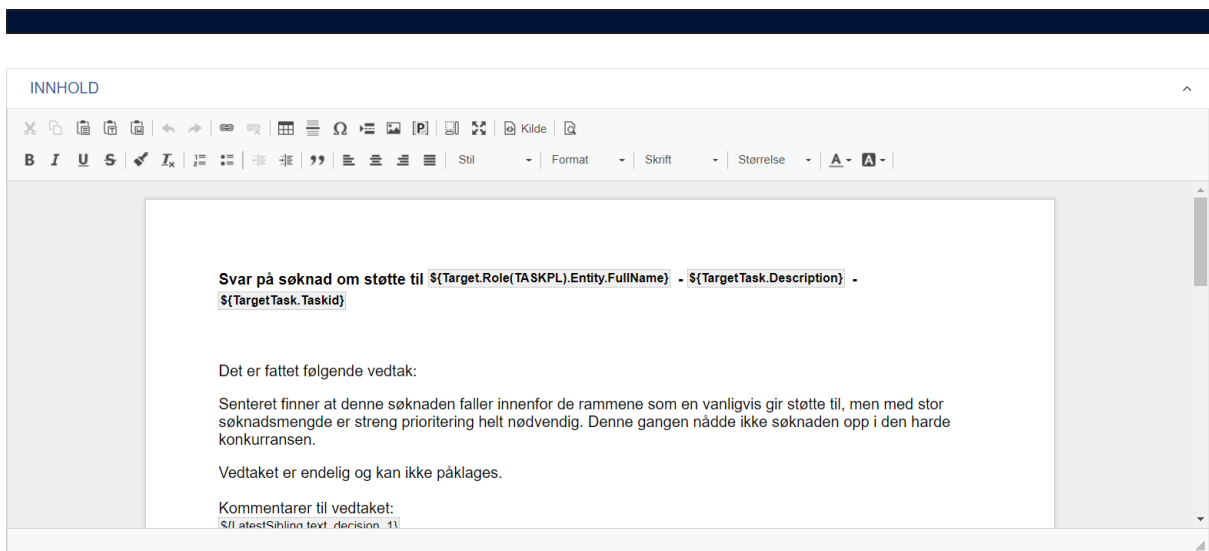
INNHOLD

Kilde

B I U S Stil Format Skrift Størrelse A

Svar på søknad om støtte til ${Target.Role(TASKPL).Entity.FullName} - ${TargetTask.Description} - ${TargetTask.Taskid}

Det er fattet følgende vedtak:

Senteret finner at denne søknaden faller innenfor de rammene som en vanligvis gir støtte til, men med stor søknadsmengde er streng prioritering helt nødvendig. Denne gangen nådde ikke søknaden opp i den harde konkurransen.

Vedtaket er endelig og kan ikke påklages.

Kommentarer til vedtaket:
${LatestSibling.text_decision_1}